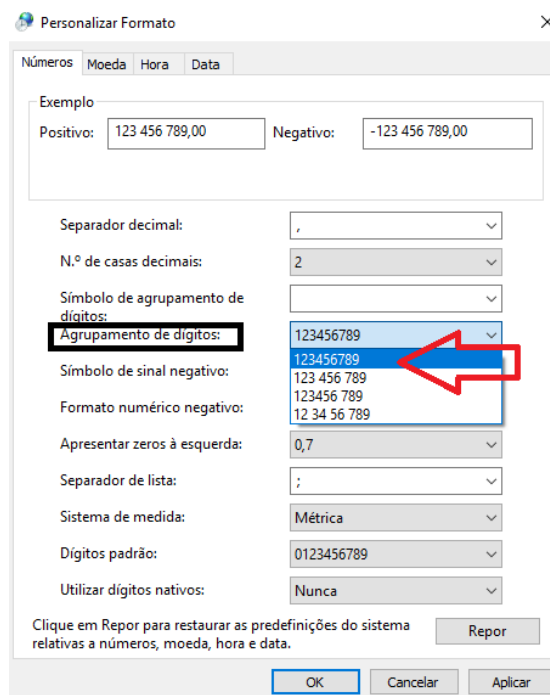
Personalizar Formato

Números | Moeda | Hora | Data

Exemplo

Positivo: 123 456 789,00

Negativo: -123 456 789,00

Separador decimal: ,

N.º de casas decimais: 2

Símbolo de agrupamento de dígitos:

Agrupamento de dígitos: 123456789

Símbolo de sinal negativo:

Formato numérico negativo:

123456789
123 456 789
123456 789
12 34 56 789

Apresentar zeros à esquerda: 0,7

Separador de lista: ;

Sistema de medida: Métrica

Dígitos padrão: 0123456789

Utilizar dígitos nativos: Nunca

Clique em Repor para restaurar as predefinições do sistema relativas a números, moeda, hora e data.

Repor

OK | Cancelar | Aplicar